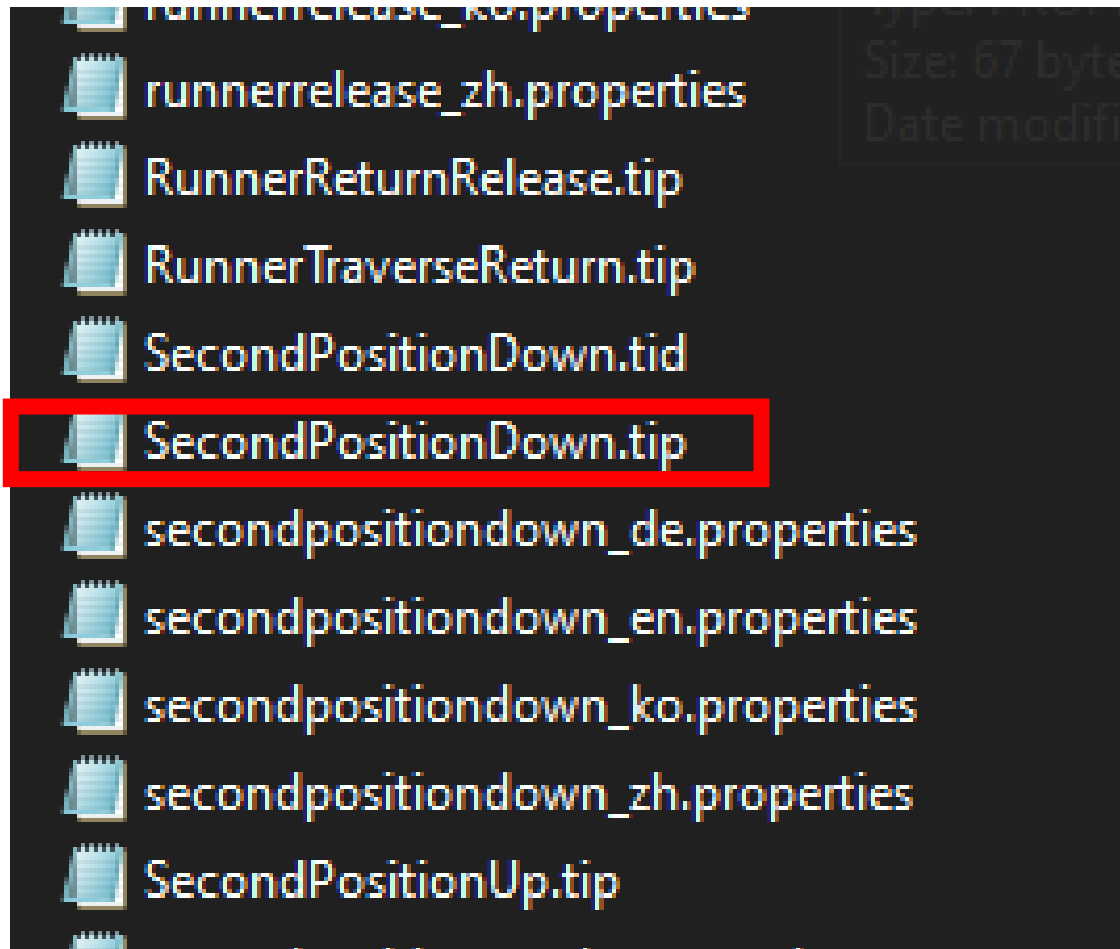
runnerrelease_ko.properties
runnerrelease_zh.properties
RunnerReturnRelease.tip
RunnerTraverseReturn.tip
SecondPositionDown.tid
SecondPositionDown.tip
secondpositiondown_de.properties
secondpositiondown_en.properties
secondpositiondown_ko.properties
secondpositiondown_zh.properties
SecondPositionUp.tip

Type: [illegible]
Size: 67 byte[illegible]
Date modifi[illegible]